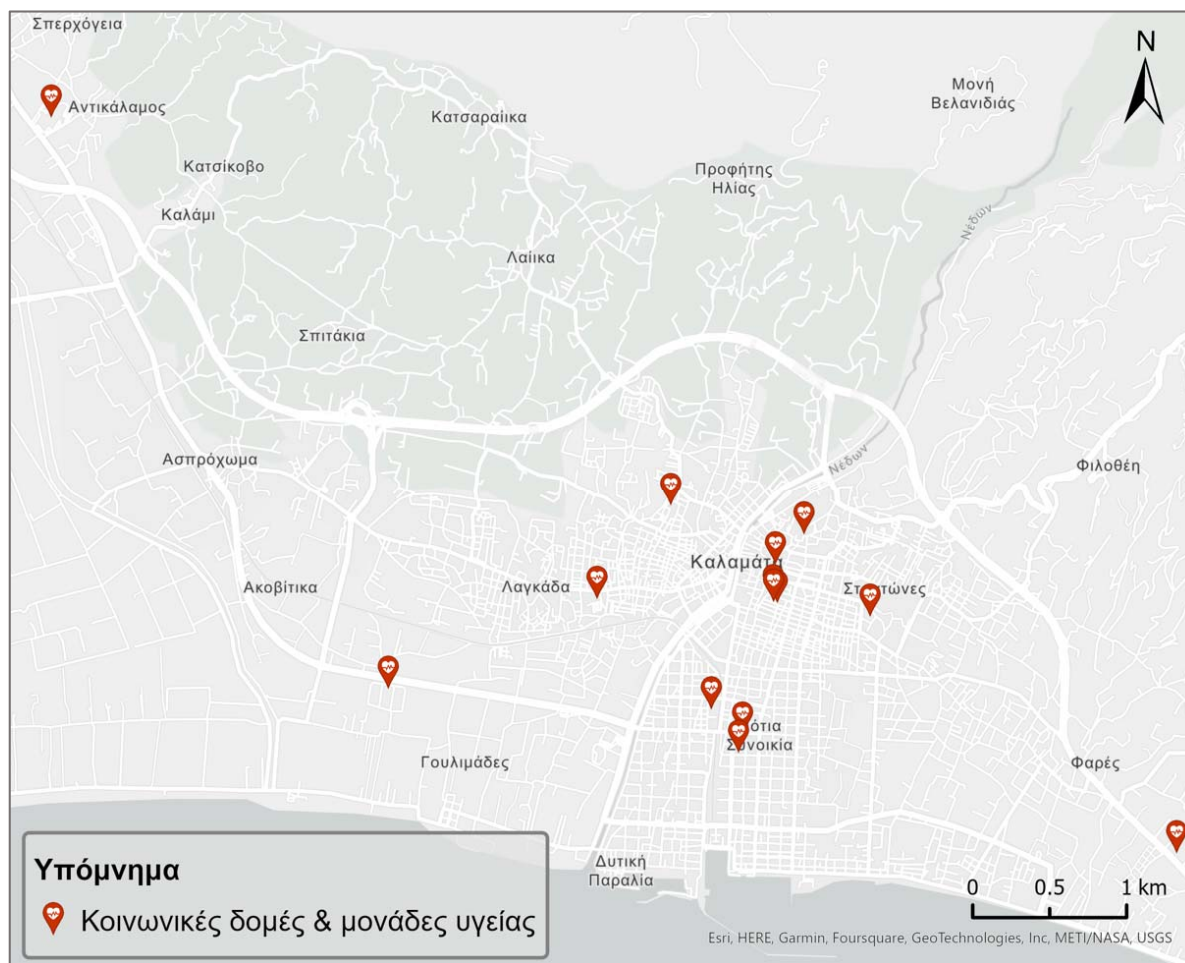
Σπερχόγεια
Αντικάλαμος
Κατσαραίικα
Μονή Βελανιδιάς
N
Κατσίκοβο
Προφήτης Ηλίας
Καλάμι
Νέδων
Λαίικα
Σπιτάκια
Ασπρόχωμα
Νέδων
Φιλοθέη
Καλαμάτα
Ακοβίτικα
Λαγκάδα
Στ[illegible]τώνες
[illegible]ότια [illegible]υνοικία
Γουλιμάδες
Φαρές
Υπόμνημα
Κοινωνικές δομές & μονάδες υγείας
Δυτική Παραλία
0
0.5
1 km
Esri, HERE, Garmin, Foursquare, GeoTechnologies, Inc, METI/NASA, USGS